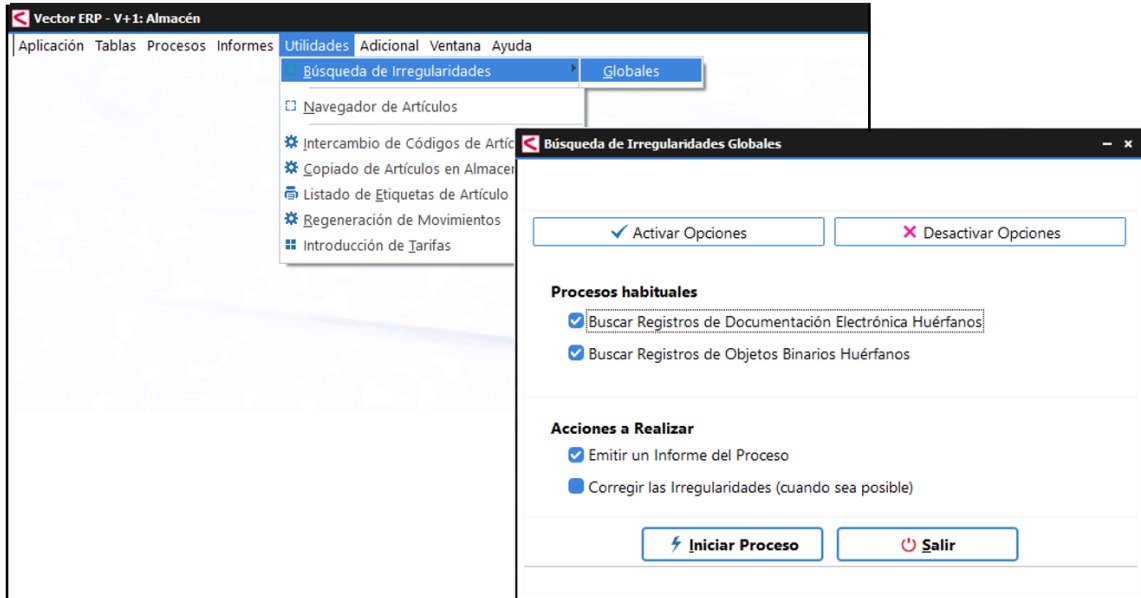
Vector ERP - V+1: Almacén

Aplicación Tablas Procesos Informes Utilidades Adicional Ventana Ayuda

Búsqueda de Irregularidades
Globales
Navegador de Artículos
Intercambio de Códigos de Artíc
Copiado de Artículos en Almacen
Listado de Etiquetas de Artículo
Regeneración de Movimientos
Introducción de Tarifas

Búsqueda de Irregularidades Globales

Activar Opciones
Desactivar Opciones

Procesos habituales
Buscar Registros de Documentación Electrónica Huérfanos
Buscar Registros de Objetos Binarios Huérfanos

Acciones a Realizar
Emitir un Informe del Proceso
Corregir las Irregularidades (cuando sea posible)

Iniciar Proceso
Salir